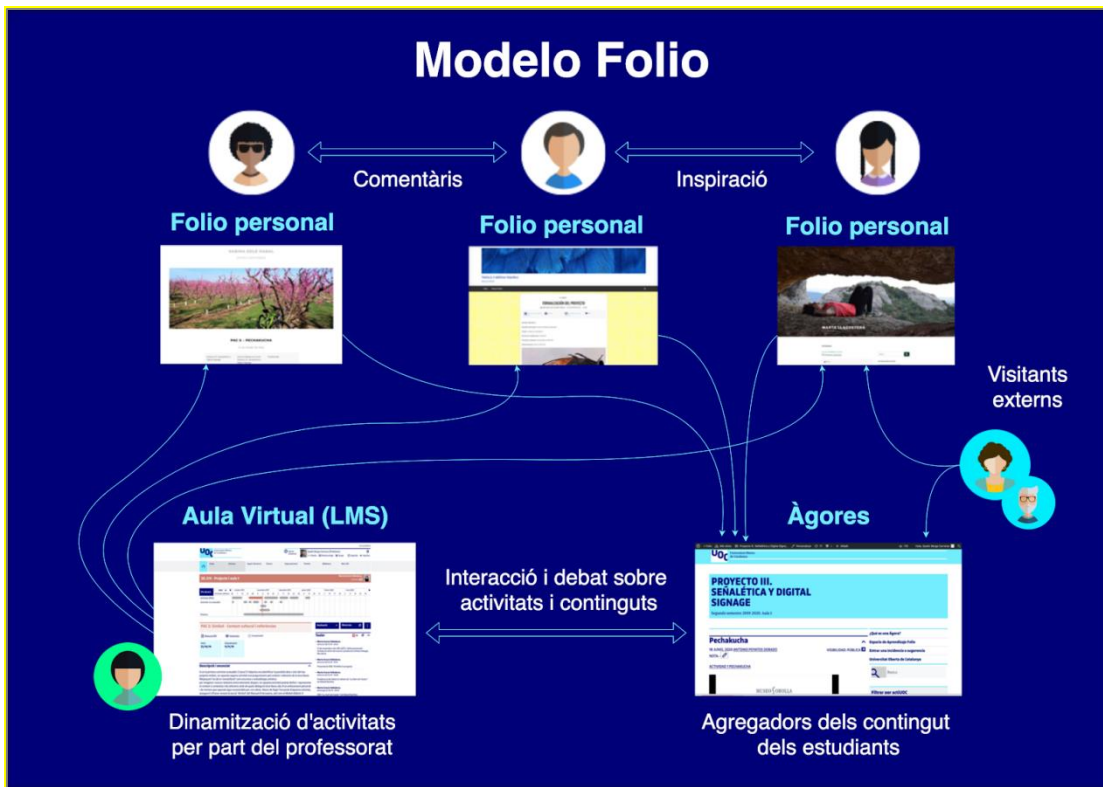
Modelo Folio

Comentàris

Inspiració

Folio personal

Folio personal

Folio personal

PAC 3 – PECHAKUCHA

SEÑALIZACIÓN DEL PROYECTO

MARTA CLAVERO

Visitants externs

Aula Virtual (LMS)

Àgores

PROYECTO III. SEÑALÉTICA Y DIGITAL SIGNAGE

Pechakucha

Interacció i debat sobre activitats i continguts

Dinamització d'activitats per part del professorat

Agregadors dels contingut dels estudiants